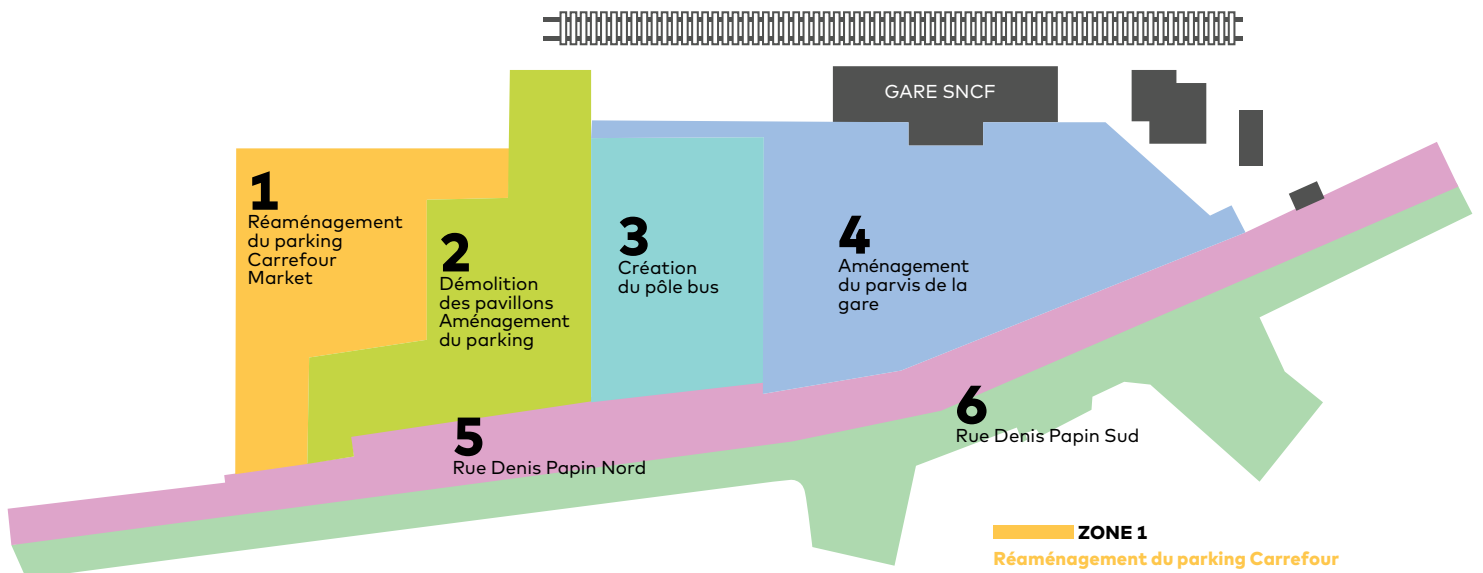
GARE SNCF

1
Réaménagement du parking Carrefour Market

2
Démolition des pavillons Aménagement du parking

3
Création du pôle bus

4
Aménagement du parvis de la gare

5
Rue Denis Papin Nord

6
Rue Denis Papin Sud

ZONE 1
Réaménagement du parking Carrefour